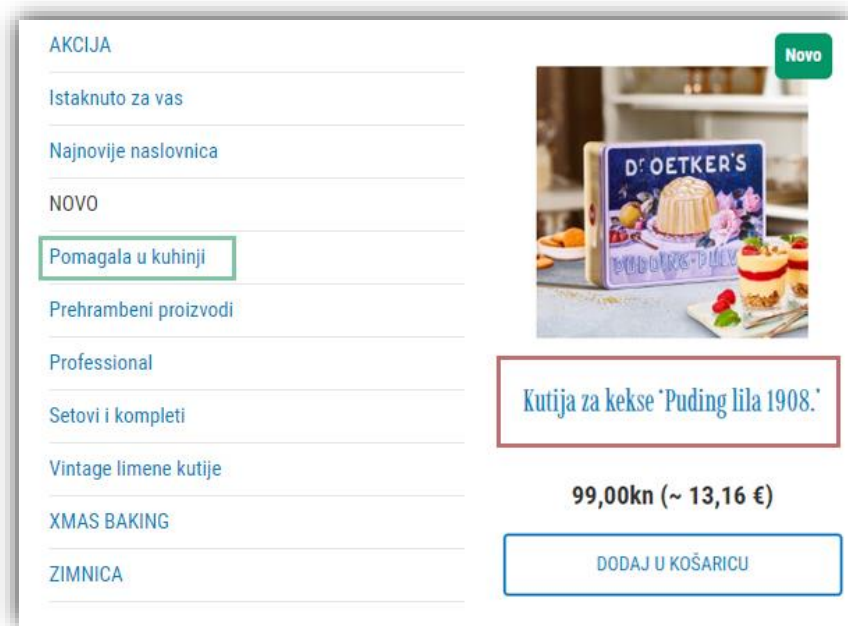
AKCIJA

Istaknuto za vas

Najnovije naslovnica

NOVO

Pomagala u kuhinji

Prehrambeni proizvodi

Professional

Setovi i kompleti

Vintage limene kutije

XMAS BAKING

ZIMNICA

Novo

DR OETKER'S

PUDING LILA

Kutija za kekse "Puding lila 1908."

99,00kn (~ 13,16 €)

DODAJ U KOŠARICU